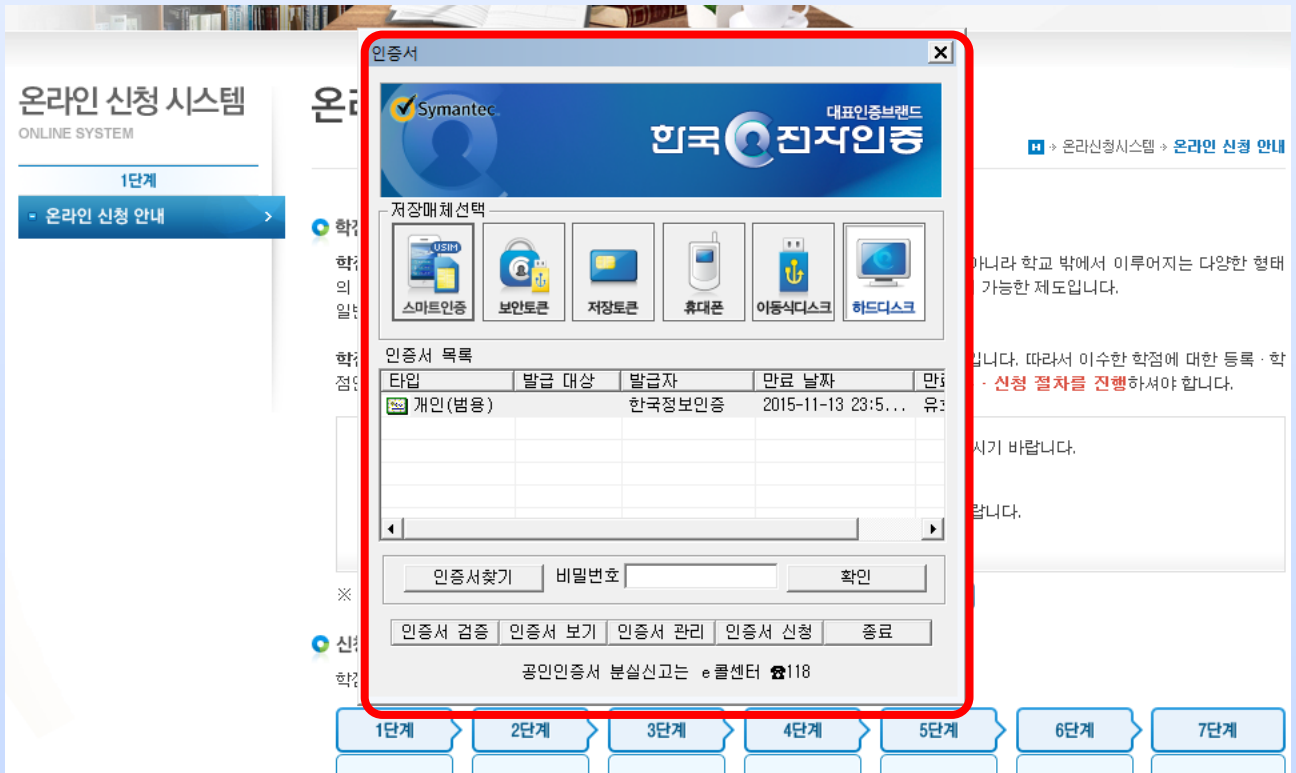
온라인 신청 시스템
ONLINE SYSTEM

1단계

온라인 신청 안내

온라

온라인신청시스템 > 온라인 신청 안내

학

학 아니라 학교 밖에서 이루어지는 다양한 형태
의 가능한 제도입니다.
일

학 입니다. 따라서 이수한 학점에 대한 등록 · 학
점 · 신청 절차를 진행하셔야 합니다.

시기 바랍니다.

랍니다.

※

신

학

인증서

Symantec
대표인증브랜드
한국전자인증

저장매체선택
USIM
스마트인증
보안토큰
저장토큰
휴대폰
이동식디스크
하드디스크

인증서 목록

| 타입 | 발급 대상 | 발급자 | 만료 날짜 | 만 |
|---|---|---|---|---|
| 개인(범용) | | 한국정보인증 | 2015-11-13 23:5... | 유 |

인증서찾기 비밀번호 확인

인증서 검증 인증서 보기 인증서 관리 인증서 신청 종료

공인인증서 분실신고는 e콜센터 ☎118

1단계 2단계 3단계 4단계 5단계 6단계 7단계